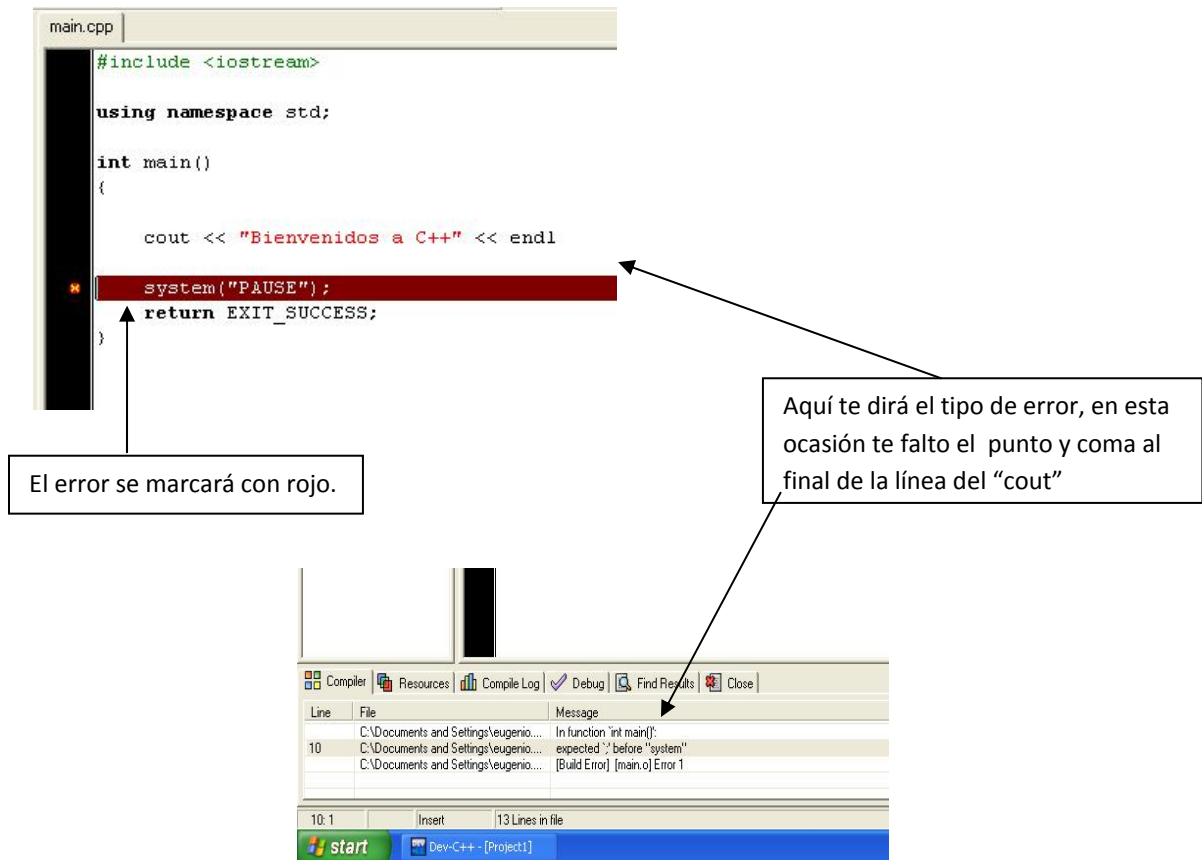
main.cpp

#include <iostream>

using namespace std;

int main()
{

    cout << "Bienvenidos a C++" << endl

    system("PAUSE");
    return EXIT_SUCCESS;
}

Aquí te dirá el tipo de error, en esta ocasión te falto el punto y coma al final de la línea del "cout"

El error se marcará con rojo.

Compiler | Resources | Compile Log | Debug | Find Results | Close

| Line | File | Message |
|---|---|---|
| | C:\Documents and Settings\eugenio.... | In function `int main()': |
| 10 | C:\Documents and Settings\eugenio.... | expected `;' before "system" |
| | C:\Documents and Settings\eugenio.... | [Build Error] [main.o] Error 1 |

10: 1 | Insert | 13 Lines in file

start | Dev-C++ - [Project1]